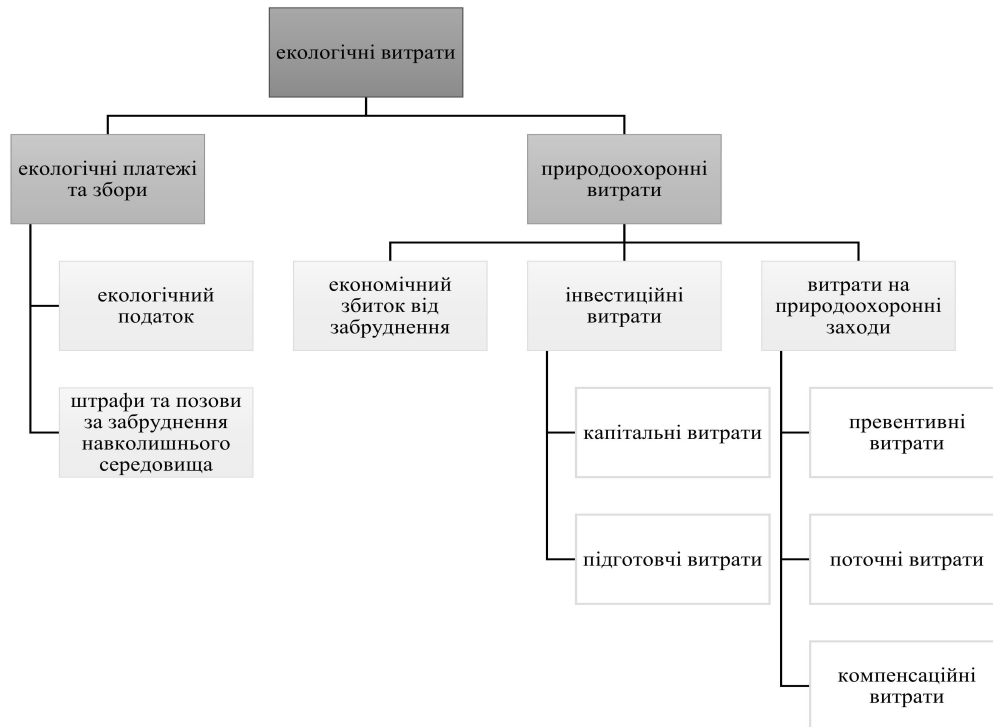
екологічні витрати

екологічні платежі та збори

природоохоронні витрати

екологічний податок

штрафи та позови за забруднення навколишнього середовища

економічний збиток від забруднення

інвестиційні витрати

витрати на природоохоронні заходи

капітальні витрати

підготовчі витрати

превентивні витрати

поточні витрати

компенсаційні витрати